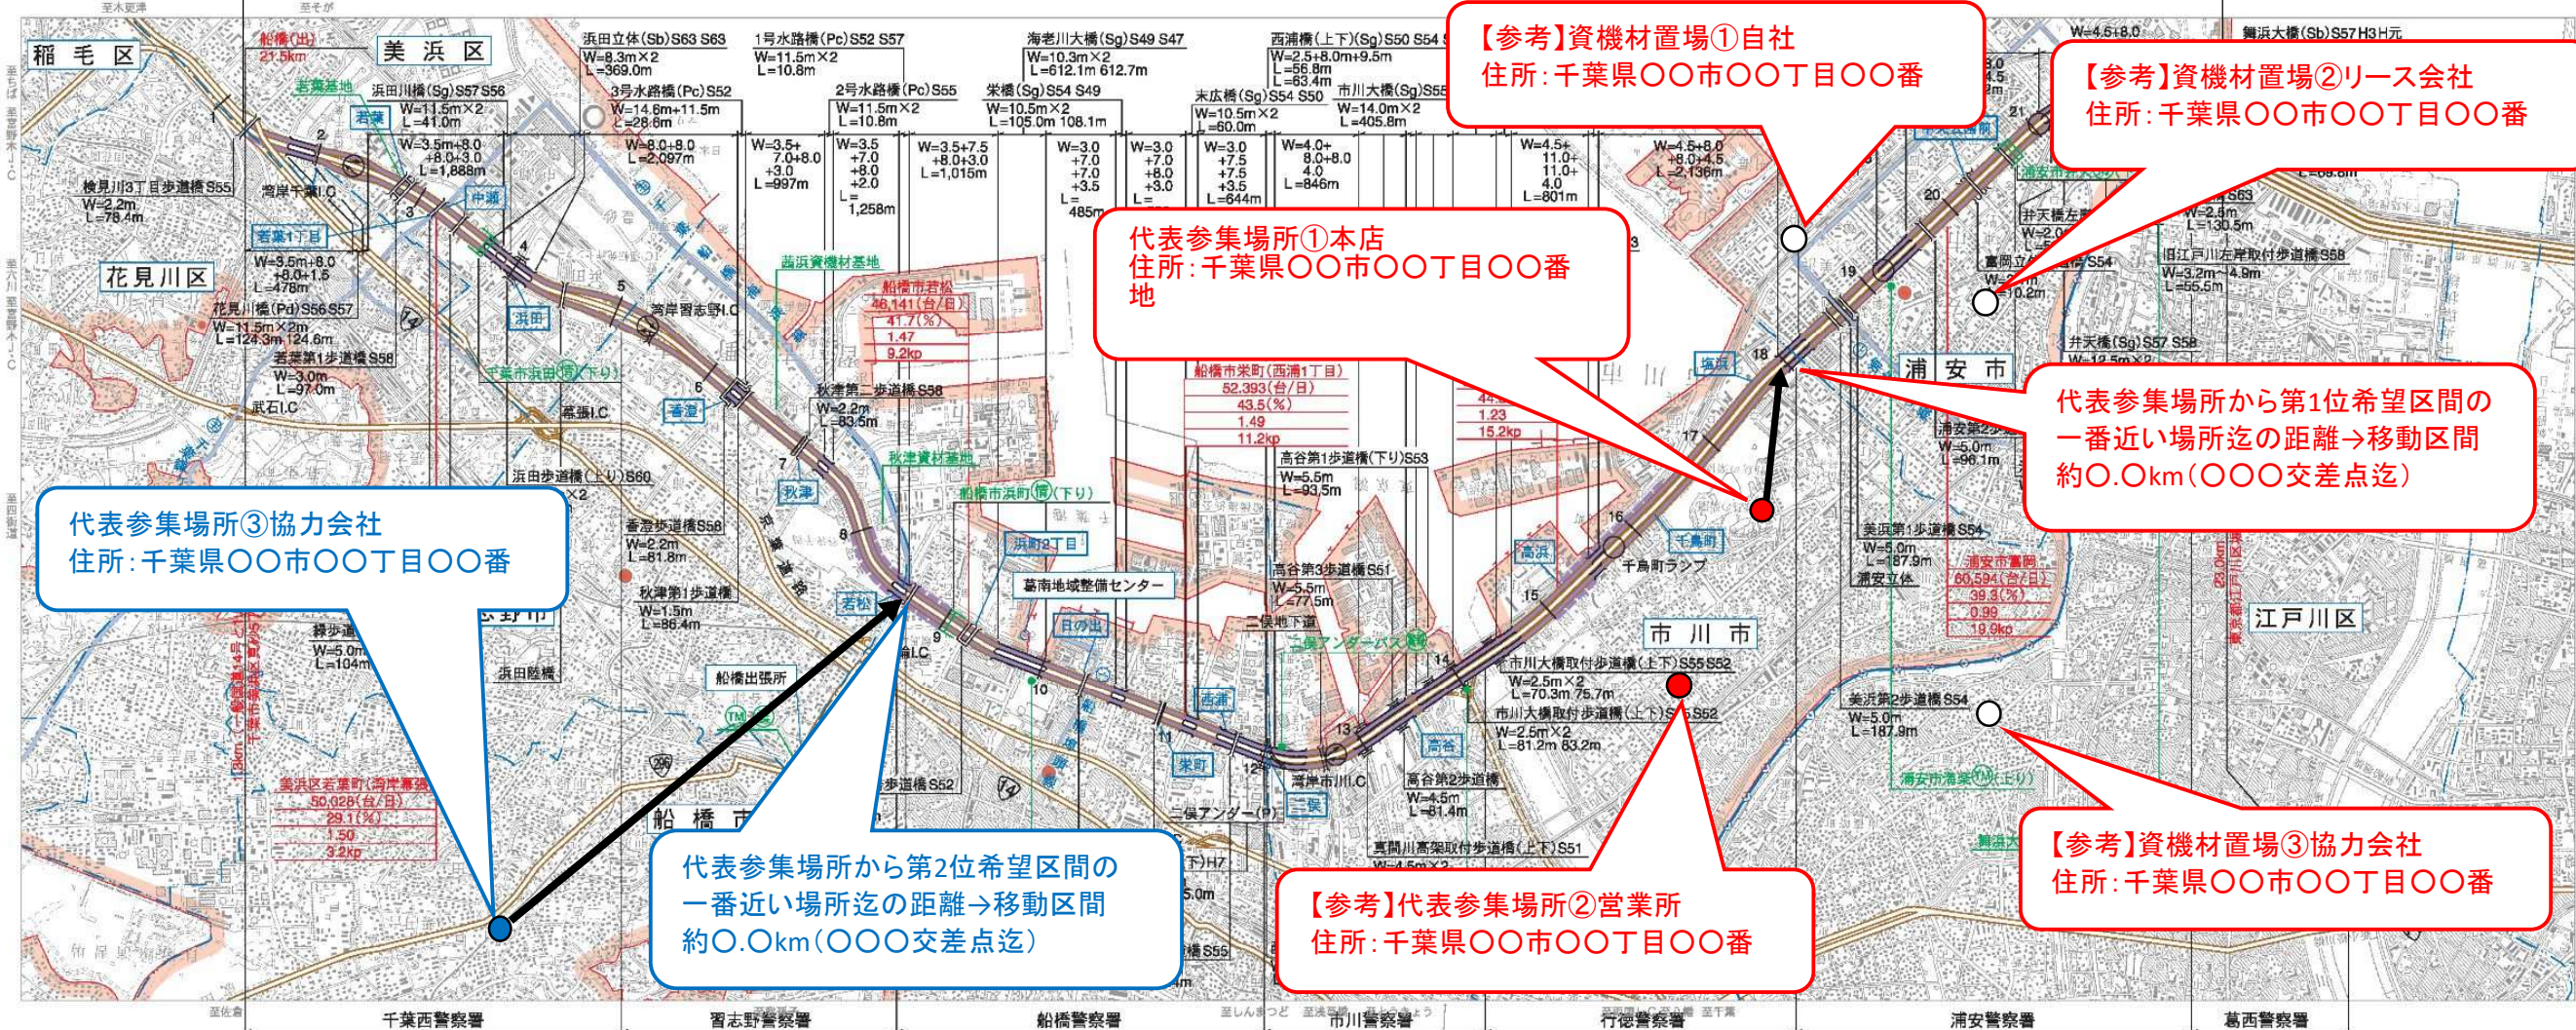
【参考】資機材置場①自社
住所：千葉県〇〇市〇〇丁目〇〇番

【参考】資機材置場②リース会社
住所：千葉県〇〇市〇〇丁目〇〇番

代表参集場所①本店
住所：千葉県〇〇市〇〇丁目〇〇番地

代表参集場所から第1位希望区間の一番近い場所迄の距離→移動区間約〇.〇km（〇〇〇交差点迄）

代表参集場所③協力会社
住所：千葉県〇〇市〇〇丁目〇〇番

代表参集場所から第2位希望区間の一番近い場所迄の距離→移動区間約〇.〇km（〇〇〇交差点迄）

【参考】代表参集場所②営業所
住所：千葉県〇〇市〇〇丁目〇〇番

【参考】資機材置場③協力会社
住所：千葉県〇〇市〇〇丁目〇〇番

稲毛区
美浜区
花見川区
浦安市
市川市
江戸川区
船橋市

浜田立体(Sb)S63 S63
1号水路橋(Pc)S52 S57
海老川大橋(Sg)S49 S47
西浦橋(上下)(Sg)S50 S54
浜田川橋(Sg)S57 S56
3号水路橋(Pc)S52
2号水路橋(Pc)S55
栄橋(Sg)S54 S49
末広橋(Sg)S54 S50
市川大橋(Sg)S55
検見川3丁目歩道橋 S55
若葉1丁目
花見川橋(Pd)S56 S57
若葉第1歩道橋 S58
湾岸千葉I.C
湾岸習志野I.C
秋津第二歩道橋 S58
浜田歩道橋(上り)S60
香澄歩道橋 S58
秋津第1歩道橋
高谷第1歩道橋(下り)S53
高谷第3歩道橋 S61
葛南地域整備センター
船橋出張所
湾岸市川I.C
高谷第2歩道橋
市川大橋取付歩道橋(上下)S55 S52
美浜第1歩道橋 S54
美浜第2歩道橋 S54
弁天橋(Sg)S57 S58
旧江戸川左岸取付歩道橋 S58
千鳥町ランプ
二俣アンダーパス
舞浜大橋(Sb)S57 H3
千葉西警察署
習志野警察署
船橋警察署
市川警察署
行徳警察署
浦安警察署
葛西警察署